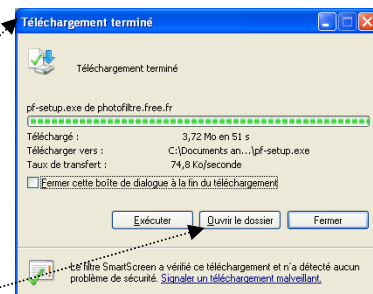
Téléchargement terminé

Téléchargement terminé

pf-setup.exe de photofiltre.free.fr

Téléchargé : 3,72 Mo en 51 s

Télécharger vers : C:\Documents an...\pf-setup.exe

Taux de transfert : 74,8 Ko/seconde

Fermer cette boîte de dialogue à la fin du téléchargement

Exécuter

Ouvrir le dossier

Fermer

Le filtre SmartScreen a vérifié ce téléchargement et n'a détecté aucun problème de sécurité. Signaler un téléchargement malveillant.